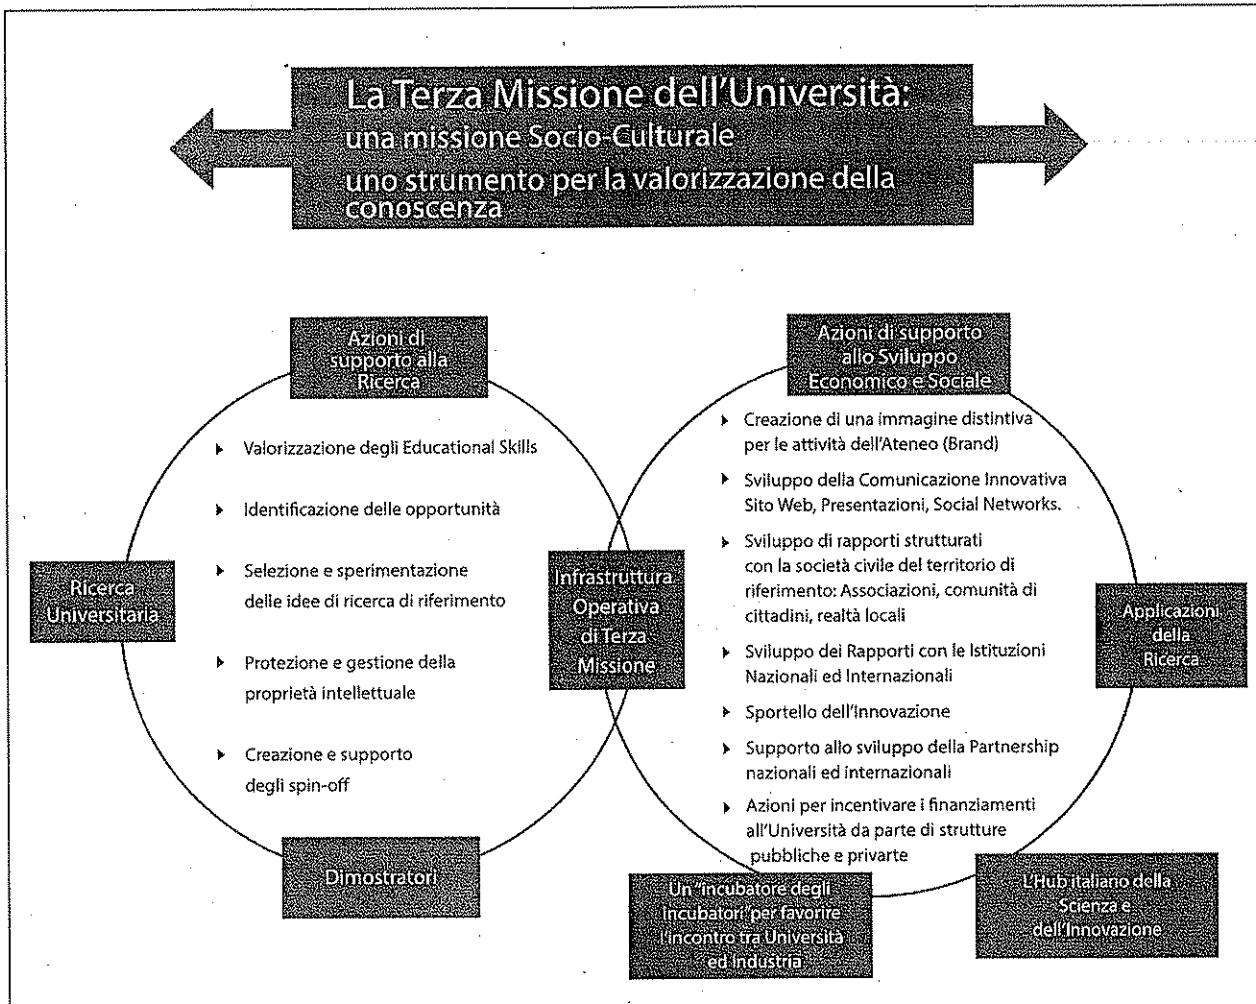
La Terza Missione dell'Università:
una missione Socio-Culturale
uno strumento per la valorizzazione della conoscenza

Azioni di supporto alla Ricerca

Valorizzazione degli Educational Skills

Identificazione delle opportunità

Selezione e sperimentazione delle idee di ricerca di riferimento

Protezione e gestione della proprietà intellettuale

Creazione e supporto degli spin-off

Ricerca Universitaria

Infrastruttura Operativa di Terza Missione

Dimostratori

Azioni di supporto allo Sviluppo Economico e Sociale

Creazione di una immagine distintiva per le attività dell'Ateneo (Brand)

Sviluppo della Comunicazione Innovativa Sito Web, Presentazioni, Social Networks.

Sviluppo di rapporti strutturati con la società civile del territorio di riferimento: Associazioni, comunità di cittadini, realtà locali

Sviluppo dei Rapporti con le Istituzioni Nazionali ed Internazionali

Sportello dell'Innovazione

Supporto allo sviluppo della Partnership nazionali ed internazionali

Azioni per incentivare i finanziamenti all'Università da parte di strutture pubbliche e privarte

Applicazioni della Ricerca

Un "incubatore degli incubatori" per favorire l'incontro tra Università ed Industria

L'Hub italiano della Scienza e dell'Innovazione